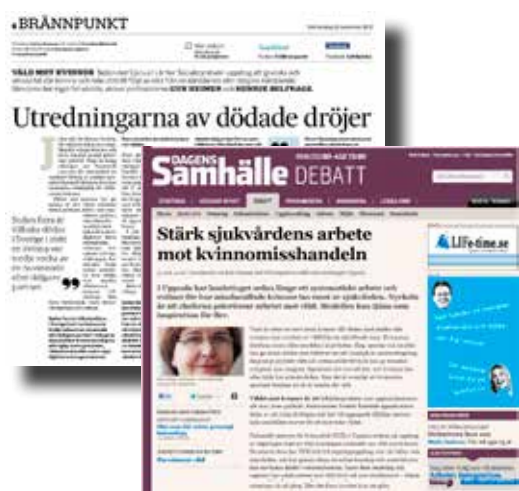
BRÄNNPUNKT

VÅLD MOT KVINNOR

Utredningarna av dödade dröjer

Sedan förra år vällades dödas i Sverige i snitt en kvinna var tredje vecka av en närstående eller tidigare partner.

DAGENS Samhälle DEBATT

Stärk sjukvårdens arbete mot kvinnomisshandeln

LIFE-time.se